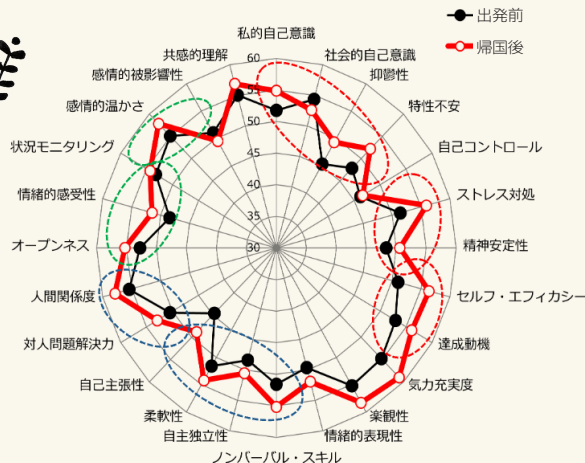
出発前
帰国後

私的自己意識
社会的自己意識
抑鬱性
特性不安
自己コントロール
ストレス対処
精神安定性
セルフ・エフィカシー
達成動機
気力充実度
楽観性
情緒的表現性
ノンバーバル・スキル
自主独立性
柔軟性
自己主張性
対人問題解決力
人間関係度
オープンネス
情緒的感受性
状況モニタリング
感情的温かさ
感情的被影響性
共感的理解

60
55
50
45
40
35
30